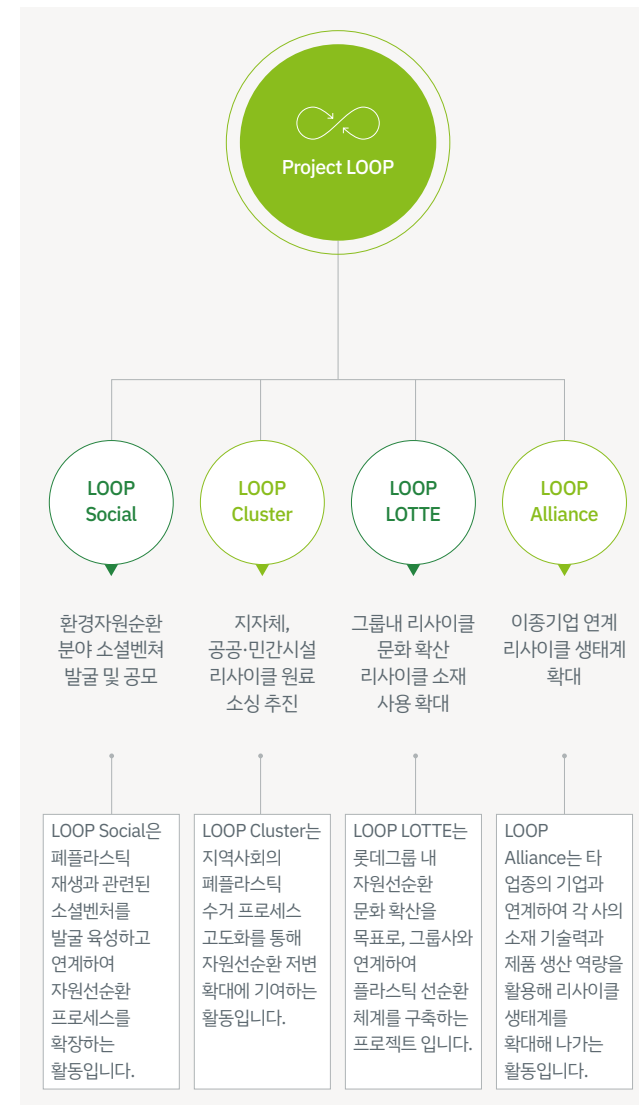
Project LOOP

LOOP Social

LOOP Cluster

LOOP LOTTE

LOOP Alliance

환경자원순환 분야 소셜벤처 발굴 및 공모

지자체, 공공·민간시설 리사이클 원료 소싱 추진

그룹내 리사이클 문화 확산 리사이클 소재 사용 확대

이종기업 연계 리사이클 생태계 확대

LOOP Social은 폐플라스틱 재생과 관련된 소셜벤처를 발굴 육성하고 연계하여 자원선순환 프로세스를 확장하는 활동입니다.

LOOP Cluster는 지역사회의 폐플라스틱 수거 프로세스 고도화를 통해 자원선순환 저변 확대에 기여하는 활동입니다.

LOOP LOTTE는 롯데그룹 내 자원선순환 문화 확산을 목표로, 그룹사와 연계하여 플라스틱 선순환 체계를 구축하는 프로젝트 입니다.

LOOP Alliance는 타 업종의 기업과 연계하여 각 사의 소재 기술력과 제품 생산 역량을 활용해 리사이클 생태계를 확대해 나가는 활동입니다.